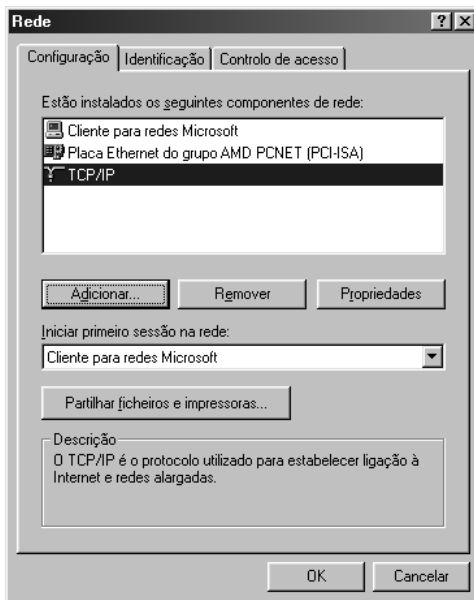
Rede

?

X

Configuração

Identificação

Controlo de acesso

Estão instalados os seguintes componentes de rede:

Cliente para redes Microsoft

Placa Ethernet do grupo AMD PCNET (PCI-ISA)

TCP/IP

Adicionar...

Remover

Propriedades

Iniciar primeiro sessão na rede:

Cliente para redes Microsoft

Partilhar ficheiros e impressoras...

Descrição

O TCP/IP é o protocolo utilizado para estabelecer ligação à Internet e redes alargadas.

OK

Cancelar